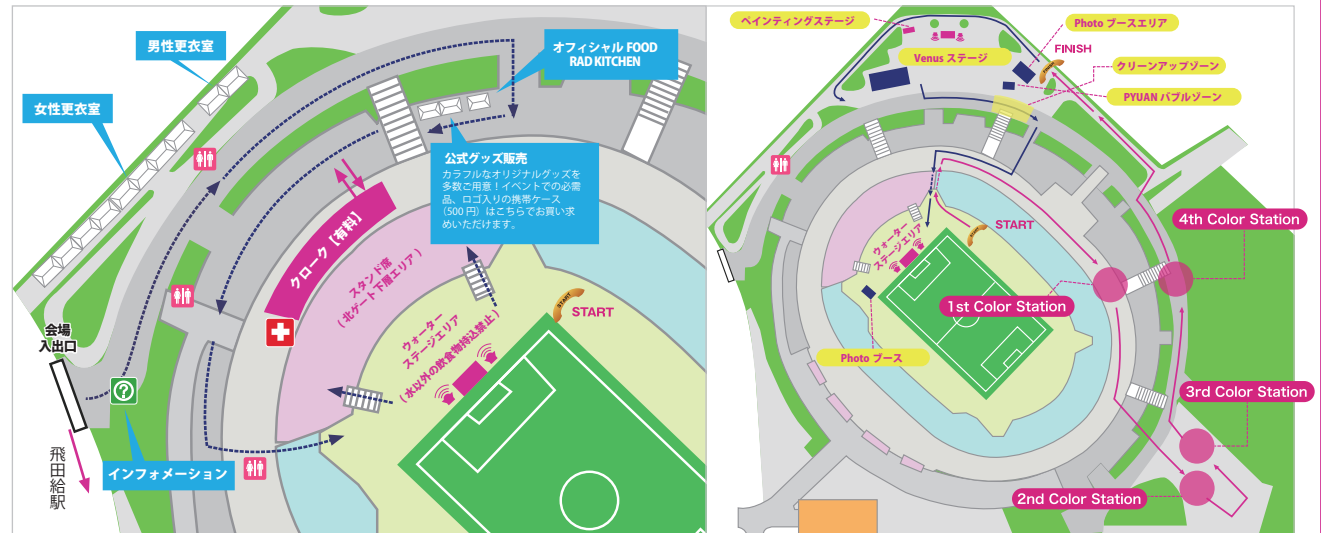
男性更衣室

女性更衣室

オフィシャル FOOD
RAD KITCHEN

公式グッズ販売
カラフルなオリジナルグッズを多数ご用意！イベントでの必需品、ロゴ入りの携帯ケース（500 円）はこちらでお買い求めいただけます。

クローク［有料］

スタンド席
（北ゲート下層エリア）

ウォーター
ステージエリア
（水以外の飲食物持込禁止）

START

会場
入出口

飛田給駅

インフォメーション

ペインティングステージ

Photo ブースエリア

FINISH

Venus ステージ

クリーンアップゾーン

PYUAN バブルゾーン

START

ウォーター
ステージエリア

4th Color Station

1st Color Station

Photo ブース

3rd Color Station

2nd Color Station